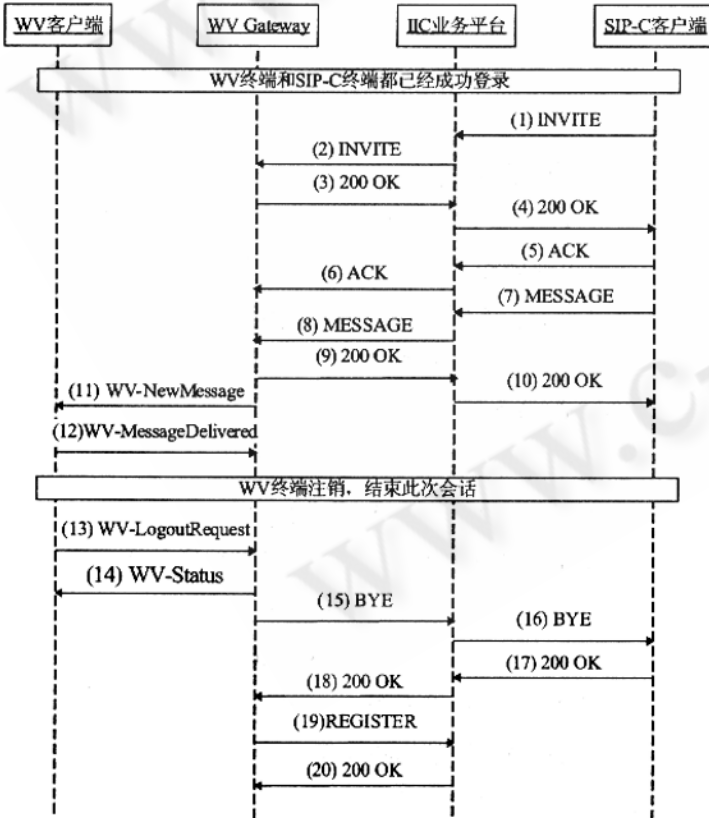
WV客户端
WV Gateway
IIC业务平台
SIP-C客户端

WV终端和SIP-C终端都已经成功登录

(1) INVITE
(2) INVITE
(3) 200 OK
(4) 200 OK
(5) ACK
(6) ACK
(7) MESSAGE
(8) MESSAGE
(9) 200 OK
(10) 200 OK
(11) WV-NewMessage
(12)WV-MessageDelivered

WV终端注销，结束此次会话

(13) WV-LogoutRequest
(14) WV-Status
(15) BYE
(16) BYE
(17) 200 OK
(18) 200 OK
(19)REGISTER
(20) 200 OK